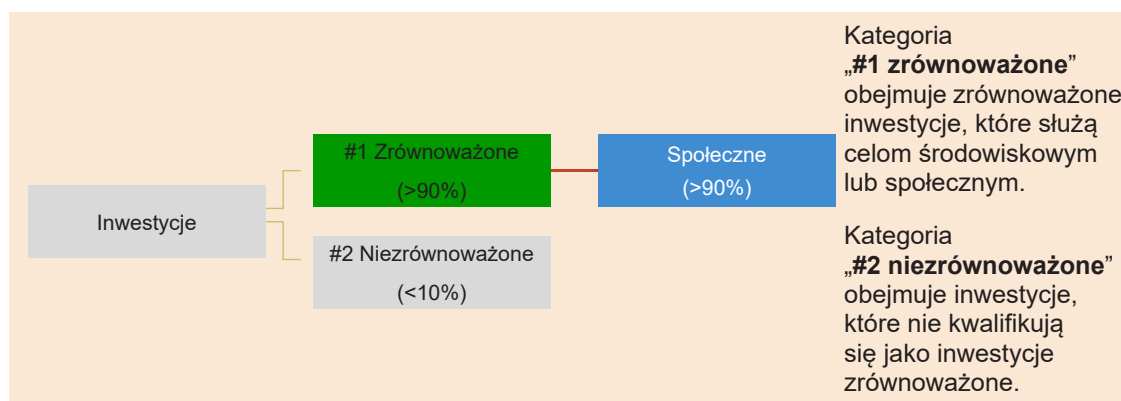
Inwestycje

#1 Zrównoważone
(>90%)

Społeczne
(>90%)

#2 Niezrównoważone
(<10%)

Kategoria „**#1 zrównoważone**" obejmuje zrównoważone inwestycje, które służą celom środowiskowym lub społecznym.

Kategoria „**#2 niezrównoważone**" obejmuje inwestycje, które nie kwalifikują się jako inwestycje zrównoważone.